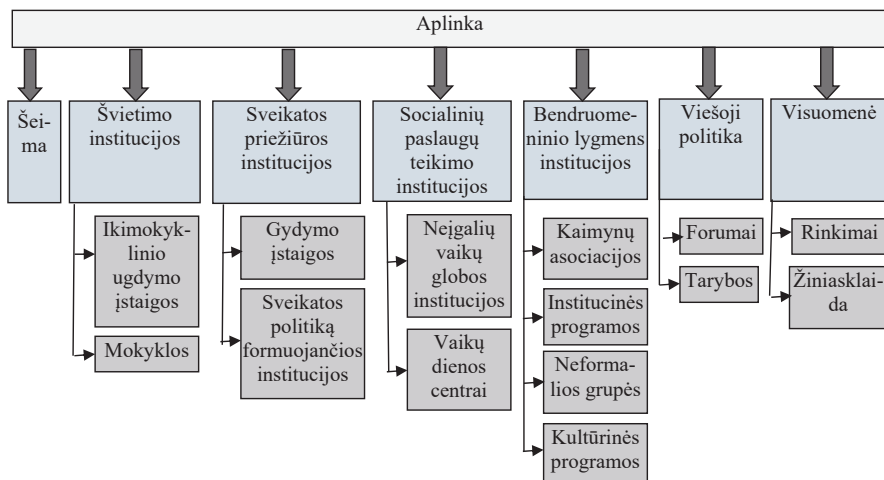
Aplinka

Šeima

Švietimo institucijos

Ikimokyklinio ugdymo įstaigos

Mokyklos

Sveikatos priežiūros institucijos

Gydymo įstaigos

Sveikatos politiką formuojančios institucijos

Socialinių paslaugų teikimo institucijos

Neįgalių vaikų globos institucijos

Vaikų dienos centrai

Bendruomeninio lygmens institucijos

Kaimynų asociacijos

Institucinės programos

Neformalios grupės

Kultūrinės programos

Viešoji politika

Forumai

Tarybos

Visuomenė

Rinkimai

Žiniasklaida